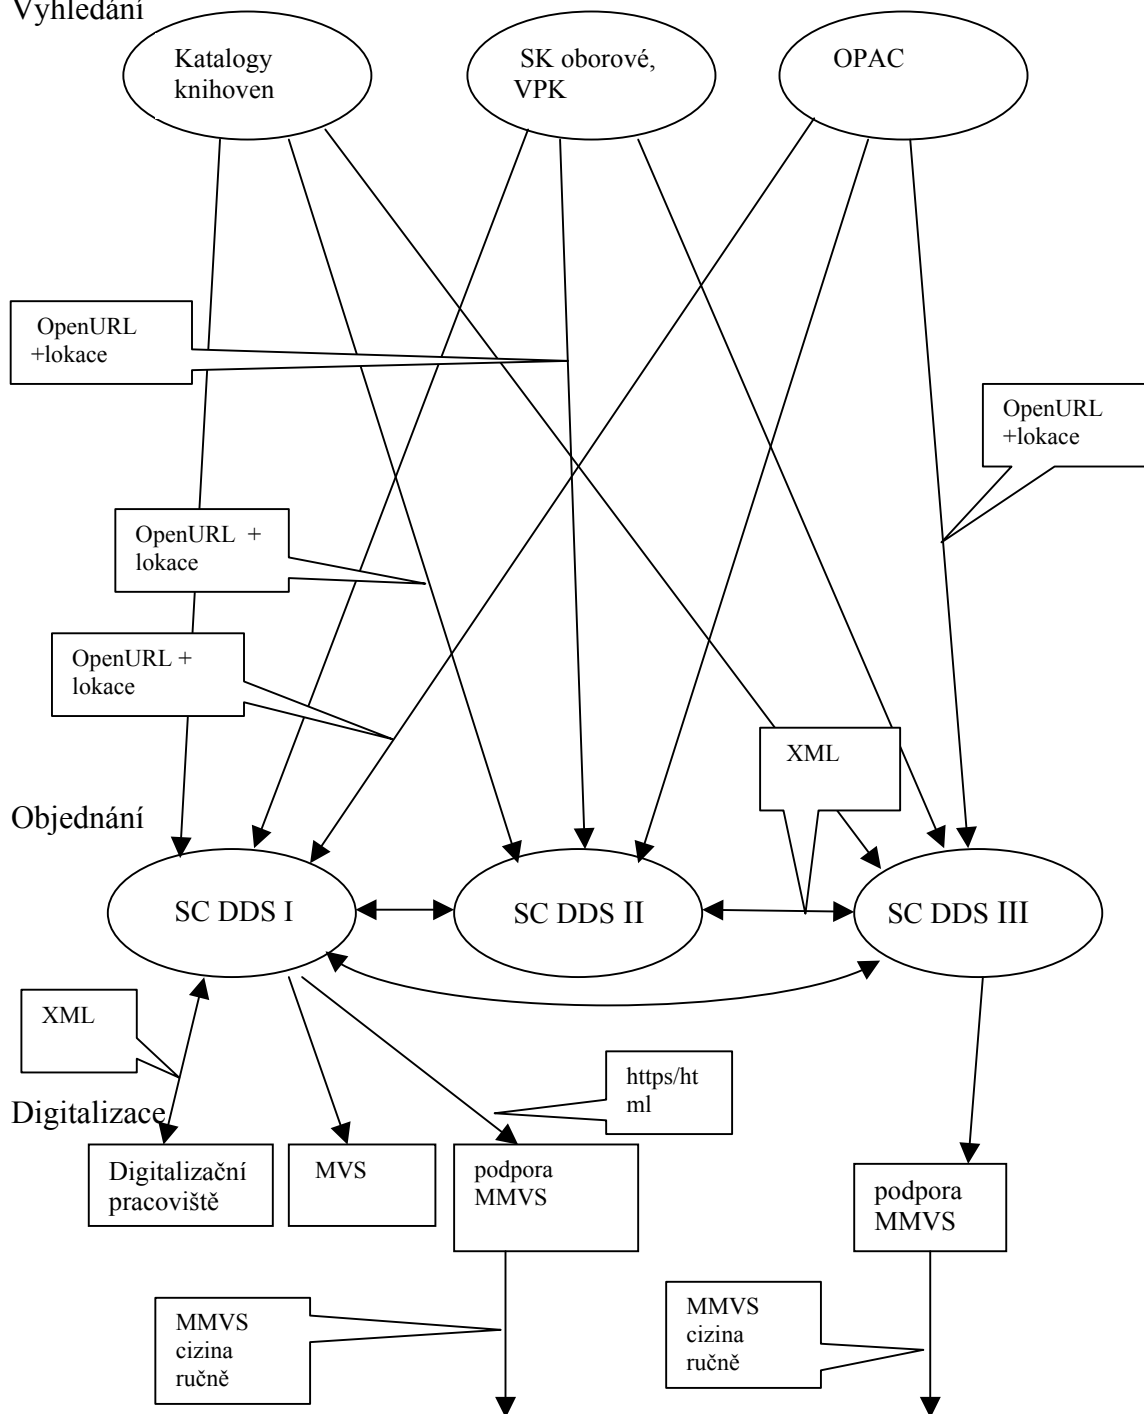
Vyhledání

Katalogy knihoven

SK oborové, VPK

OPAC

OpenURL +lokace

OpenURL +lokace

OpenURL + lokace

OpenURL + lokace

XML

Objednání

SC DDS I

SC DDS II

SC DDS III

XML

https/html

Digitalizace

Digitalizační pracoviště

MVS

podpora MMVS

podpora MMVS

MMVS cizina ručně

MMVS cizina ručně